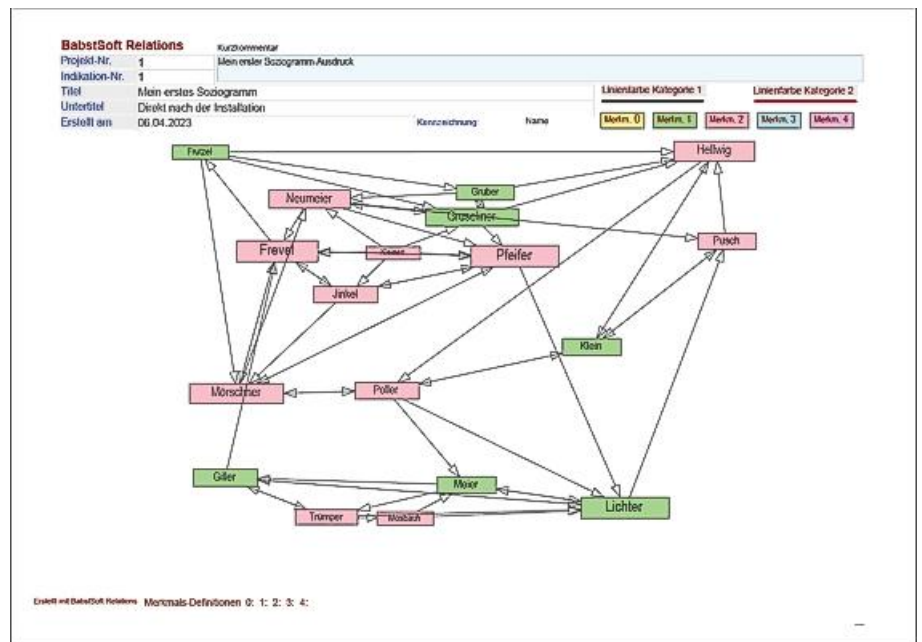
BabstSoft Relations

Kurzkommentar

Mein erster Soziogramm-Ausdruck

| Projekt-Nr. | 1 |
|---|---|
| Indikation-Nr. | 1 |
| Titel | Mein erstes Soziogramm |
| Untertitel | Direkt nach der Installation |
| Erstellt am | 06.04.2023 |

Kennzeichnung

Name

Linienfarbe Kategorie 1

Linienfarbe Kategorie 2

Merkm. 0

Merkm. 1

Merkm. 2

Merkm. 3

Merkm. 4

Fruzel

Hellwig

Gruber

Neumeier

Gruseliner

Pusch

Frevel

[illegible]

Pfeifer

Jinkel

Klein

Morschner

Poller

Giller

Meier

Lichter

Trümper

Mosbach

Erstellt mit BabstSoft Relations

Merkmals-Definitionen 0: 1: 2: 3: 4: